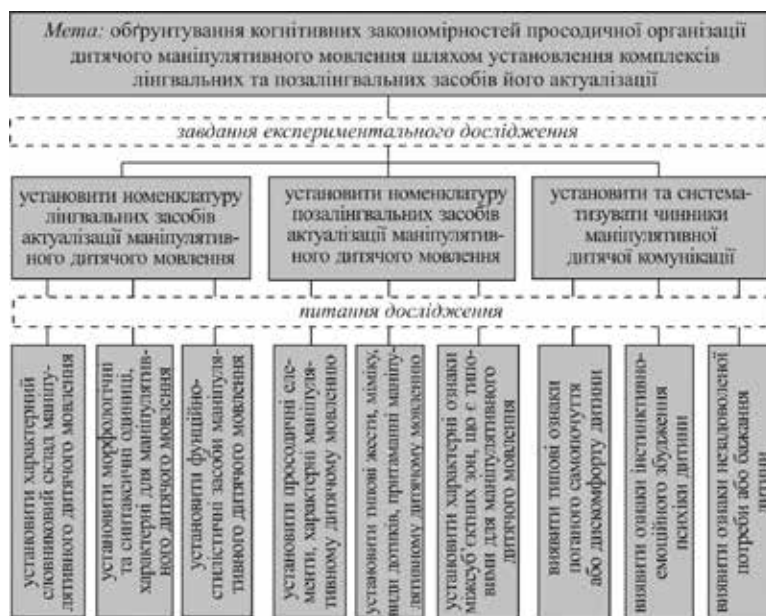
*Мета:* обґрунтування когнітивних закономірностей просодичної організації дитячого маніпулятивного мовлення шляхом установлення комплексів лінгвальних та позалінгвальних засобів його актуалізації

*завдання експериментального дослідження*

установити номенклатуру лінгвальних засобів актуалізації маніпулятивного дитячого мовлення

установити номенклатуру позалінгвальних засобів актуалізації маніпулятивного дитячого мовлення

установити та систематизувати чинники маніпулятивної дитячої комунікації

*питання дослідження*

установити характерний словниковий склад маніпулятивного дитячого мовлення

установити морфологічні та синтаксичні одиниці, характерні для маніпулятивного дитячого мовлення

установити функційно-стилістичні засоби маніпулятивного дитячого мовлення

установити просодичні елементи, характерні маніпулятивному дитячому мовленню

установити типові жести, міміку, види дотиків, притаманні маніпулятивному дитячому мовленню

установити характерні ознаки міжсуб'єктних зон, що є типовими для маніпулятивного дитячого мовлення

виявити типові ознаки поганого самопочуття або дискомфорту дитини

виявити ознаки інстинктивно-емоційного збудження психіки дитини

виявити ознаки незадоволеної потреби або бажання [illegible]